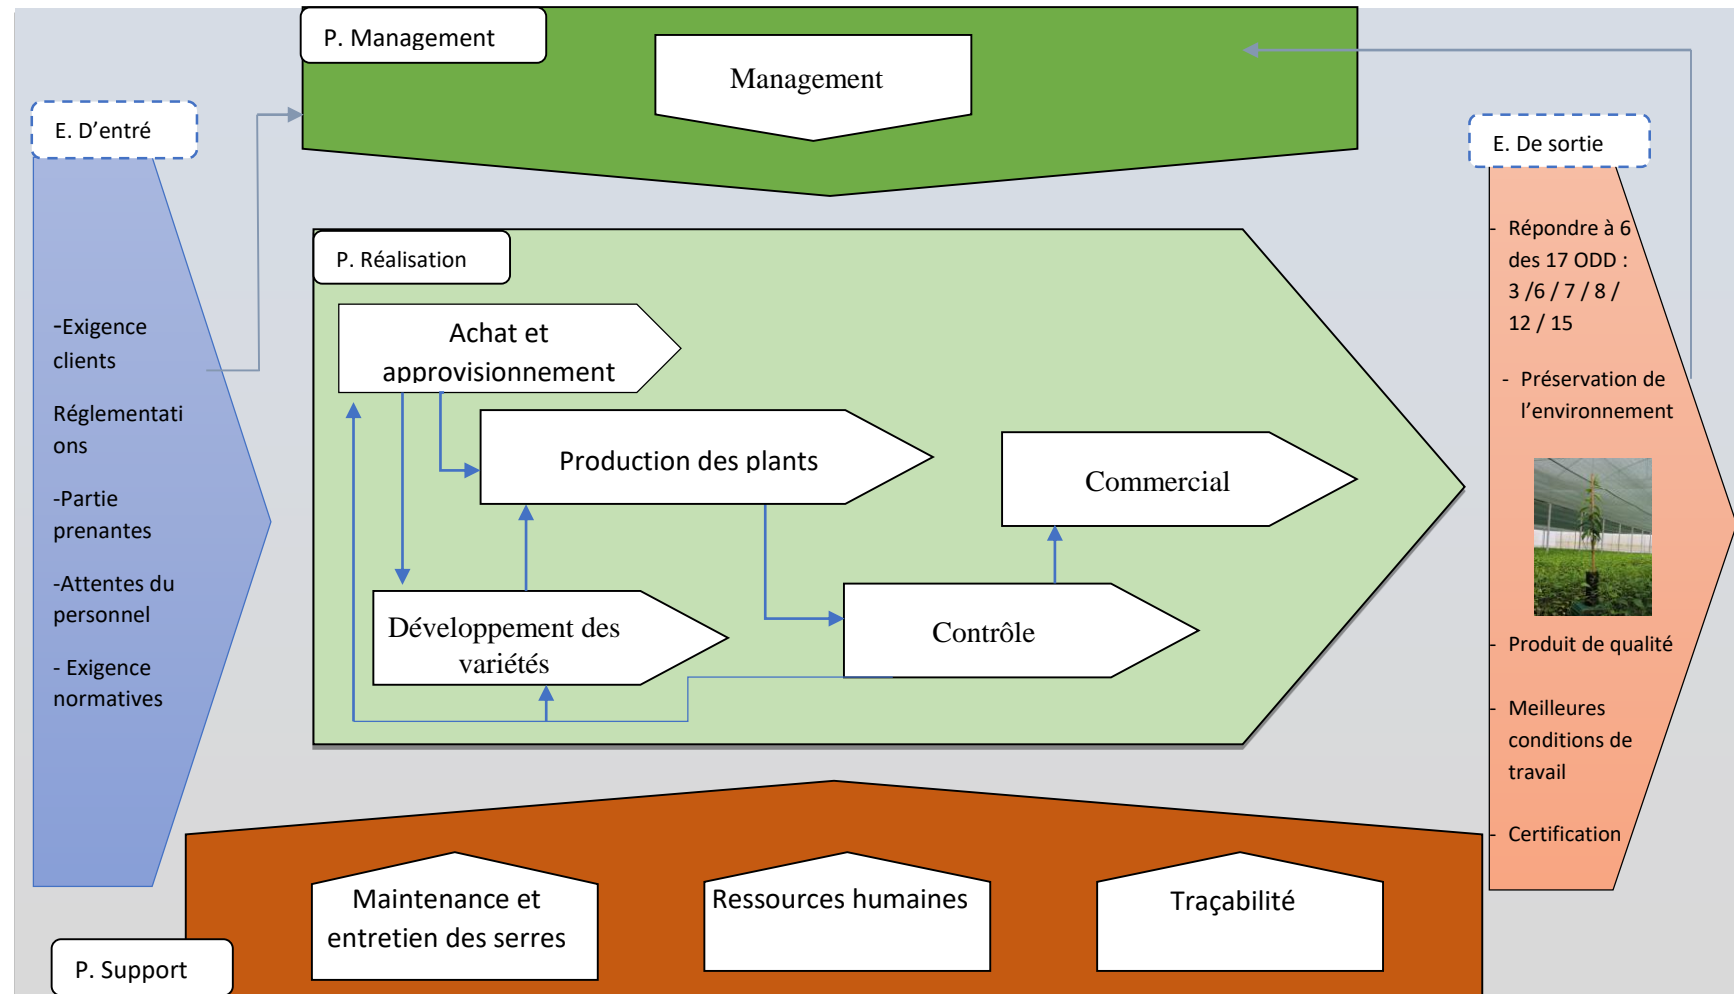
P. Management

Management

E. D'entré

-Exigence clients

Réglementations

-Partie prenantes

-Attentes du personnel

- Exigence normatives

P. Réalisation

Achat et approvisionnement

Production des plants

Commercial

Développement des variétés

Contrôle

E. De sortie

- Répondre à 6 des 17 ODD : 3 /6 / 7 / 8 / 12 / 15

- Préservation de l'environnement

- Produit de qualité

- Meilleures conditions de travail

- Certification

Maintenance et entretien des serres

Ressources humaines

Traçabilité

P. Support